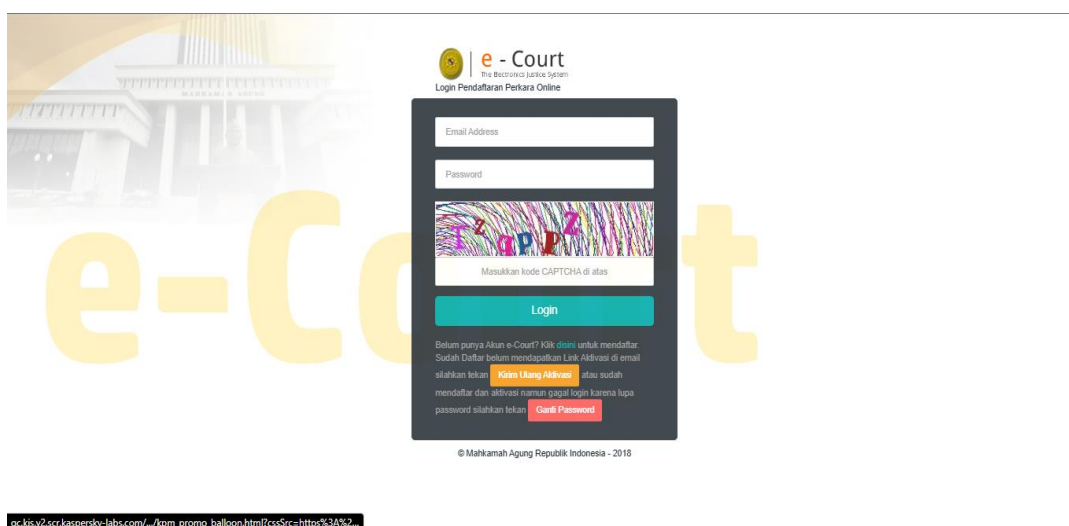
e - Court
The Electronic Justice System
Login Pendaftaran Perkara Online

Email Address

Password

Izqpp2

Masukkan kode CAPTCHA di atas

Login

Belum punya Akun e-Court? Klik disini untuk mendaftar. Sudah Daftar belum mendapatkan Link Aktivasi di email silahkan tekan Kirim Ulang Aktivasi atau sudah mendaftar dan aktivasi namun gagal login karena lupa password silahkan tekan Ganti Password

© Mahkamah Agung Republik Indonesia - 2018

e-Court

gc.kis.v2.scr.kaspersky-labs.com/.../kpm_promo_balloon.html?cssSrc=https%3A%2...